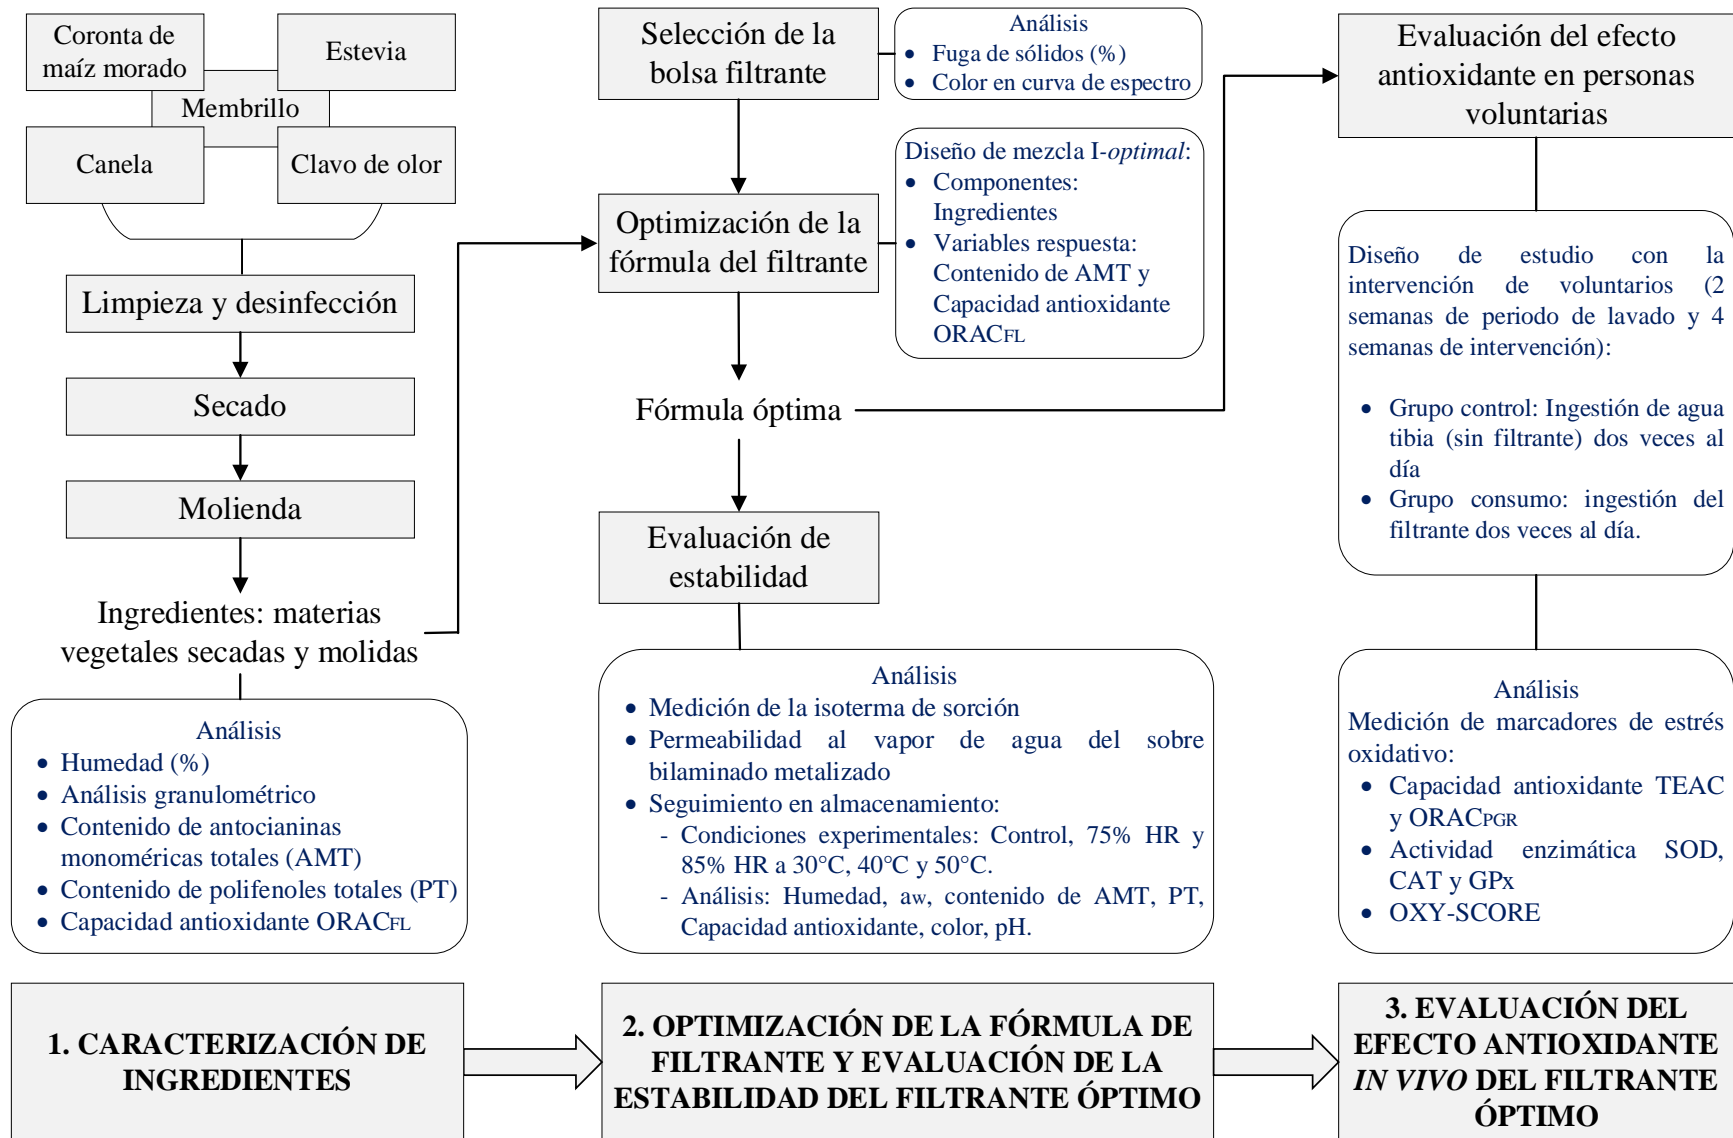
Coronta de maíz morado

Estevia

Membrillo

Canela

Clavo de olor

Limpieza y desinfección

Secado

Molienda

Ingredientes: materias vegetales secadas y molidas

Análisis
- Humedad (%)
- Análisis granulométrico
- Contenido de antocianinas monoméricas totales (AMT)
- Contenido de polifenoles totales (PT)
- Capacidad antioxidante ORAC$_{FL}$

Selección de la bolsa filtrante

Análisis
- Fuga de sólidos (%)
- Color en curva de espectro

Optimización de la fórmula del filtrante

Diseño de mezcla I-*optimal*:
- Componentes: Ingredientes
- Variables respuesta: Contenido de AMT y Capacidad antioxidante ORAC$_{FL}$

Fórmula óptima

Evaluación de estabilidad

Análisis
- Medición de la isoterma de sorción
- Permeabilidad al vapor de agua del sobre bilaminado metalizado
- Seguimiento en almacenamiento:
  - Condiciones experimentales: Control, 75% HR y 85% HR a 30°C, 40°C y 50°C.
  - Análisis: Humedad, aw, contenido de AMT, PT, Capacidad antioxidante, color, pH.

Evaluación del efecto antioxidante en personas voluntarias

Diseño de estudio con la intervención de voluntarios (2 semanas de periodo de lavado y 4 semanas de intervención):

- Grupo control: Ingestión de agua tibia (sin filtrante) dos veces al día
- Grupo consumo: ingestión del filtrante dos veces al día.

Análisis
Medición de marcadores de estrés oxidativo:
- Capacidad antioxidante TEAC y ORAC$_{PGR}$
- Actividad enzimática SOD, CAT y GPx
- OXY-SCORE

1. CARACTERIZACIÓN DE INGREDIENTES

2. OPTIMIZACIÓN DE LA FÓRMULA DE FILTRANTE Y EVALUACIÓN DE LA ESTABILIDAD DEL FILTRANTE ÓPTIMO

3. EVALUACIÓN DEL EFECTO ANTIOXIDANTE *IN VIVO* DEL FILTRANTE ÓPTIMO